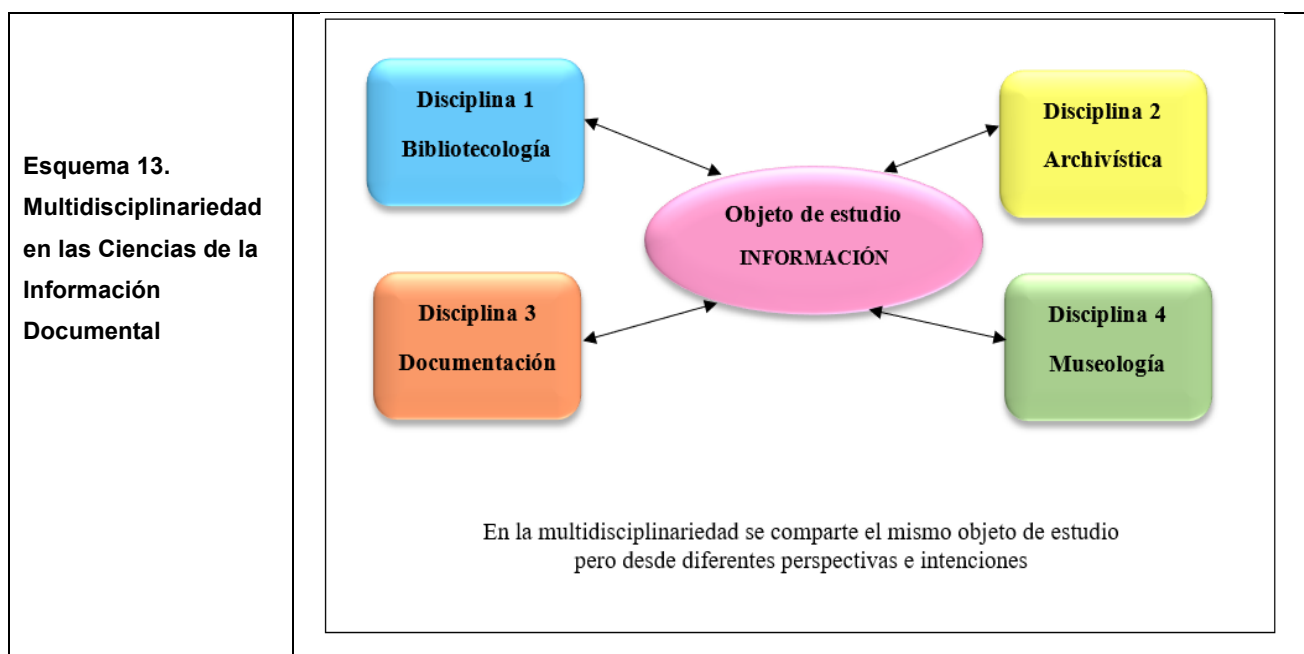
Esquema 13. Multidisciplinariedad en las Ciencias de la Información Documental

Disciplina 1
Bibliotecología

Disciplina 2
Archivística

Objeto de estudio
INFORMACIÓN

Disciplina 3
Documentación

Disciplina 4
Museología

En la multidisciplinariedad se comparte el mismo objeto de estudio pero desde diferentes perspectivas e intenciones